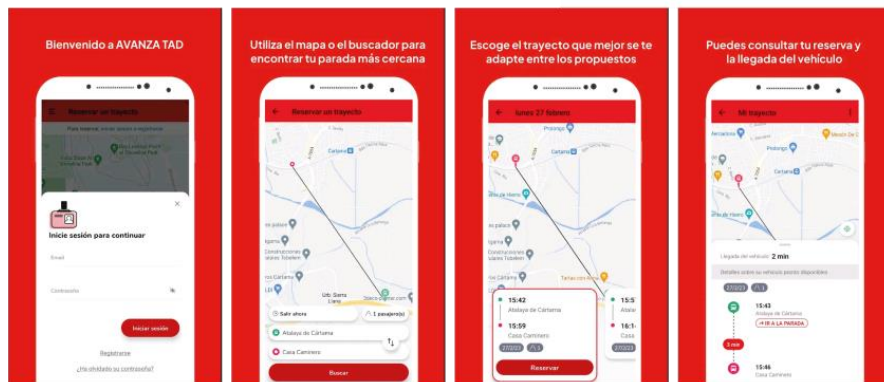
Bienvenido a AVANZA TAD

Reservar un trayecto

Inicie sesión para continuar

Email

Contraseña

Iniciar sesión

Registrarse

¿Ha olvidado su contraseña?

Utiliza el mapa o el buscador para encontrar tu parada más cercana

Reservar un trayecto

Cártama

Urb. Sierra Llana

Salir ahora

1 pasajero(s)

Atalaya de Cártama

Casa Caminera

Buscar

Escoge el trayecto que mejor se te adapte entre los propuestos

lunes 27 febrero

Cártama

15:42

Atalaya de Cártama

15:59

Casa Caminera

Reservar

Puedes consultar tu reserva y la llegada del vehículo

Mi trayecto

Llegada del vehículo: 2 min

15:43

Atalaya de Cártama

IR A LA PARADA

2 min

15:46

Casa Caminera